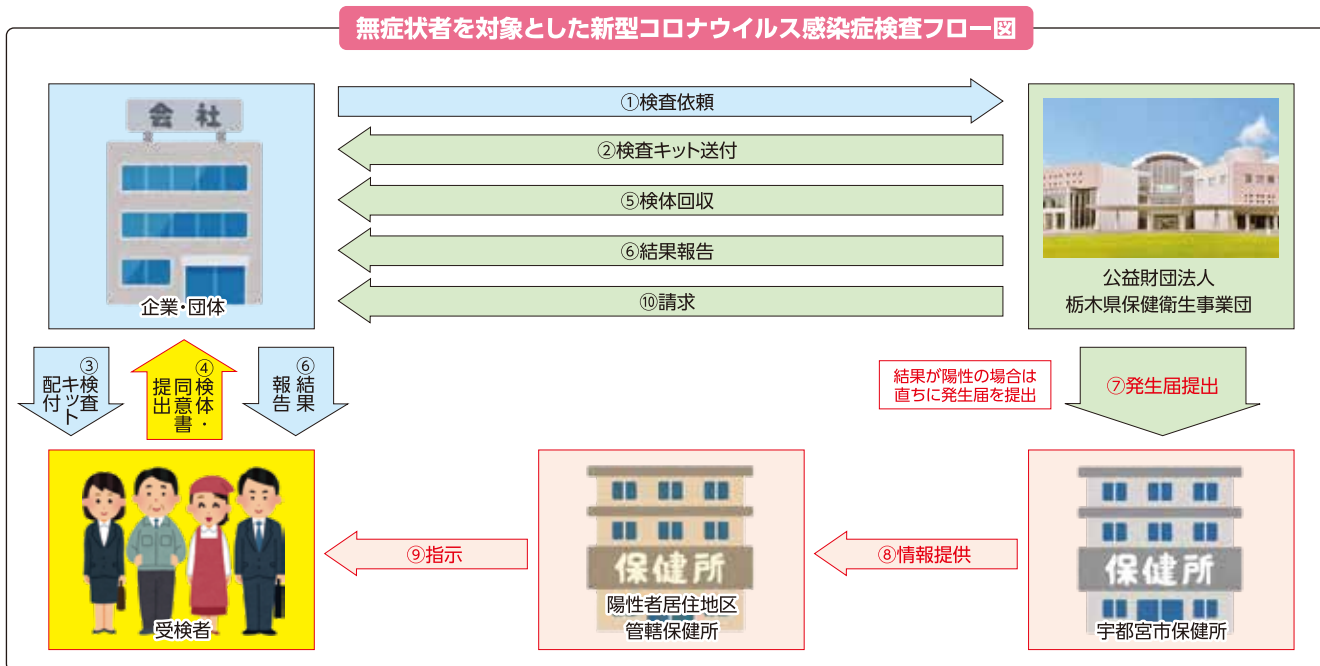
無症状者を対象とした新型コロナウイルス感染症検査フロー図

会社

企業・団体

①検査依頼

②検査キット送付

⑤検体回収

⑥結果報告

⑩請求

公益財団法人
栃木県保健衛生事業団

③検査キット配付

④検体・同意書提出

⑥結果報告

結果が陽性の場合は
直ちに発生届を提出

⑦発生届提出

受検者

⑨指示

保健所

陽性者居住地区
管轄保健所

⑧情報提供

保健所

宇都宮市保健所